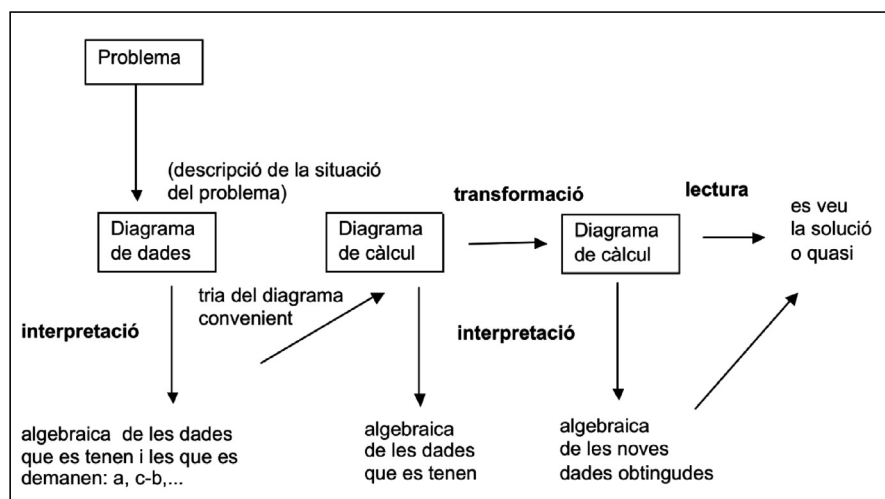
Problema

(descripció de la situació del problema)

Diagrama de dades

Diagrama de càlcul

transformació

Diagrama de càlcul

lectura

es veu la solució o quasi

tria del diagrama convenient

interpretació

interpretació

algebraica de les dades que es tenen i les que es demanen: a, c-b,...

algebraica de les dades que es tenen

algebraica de les noves dades obtingudes